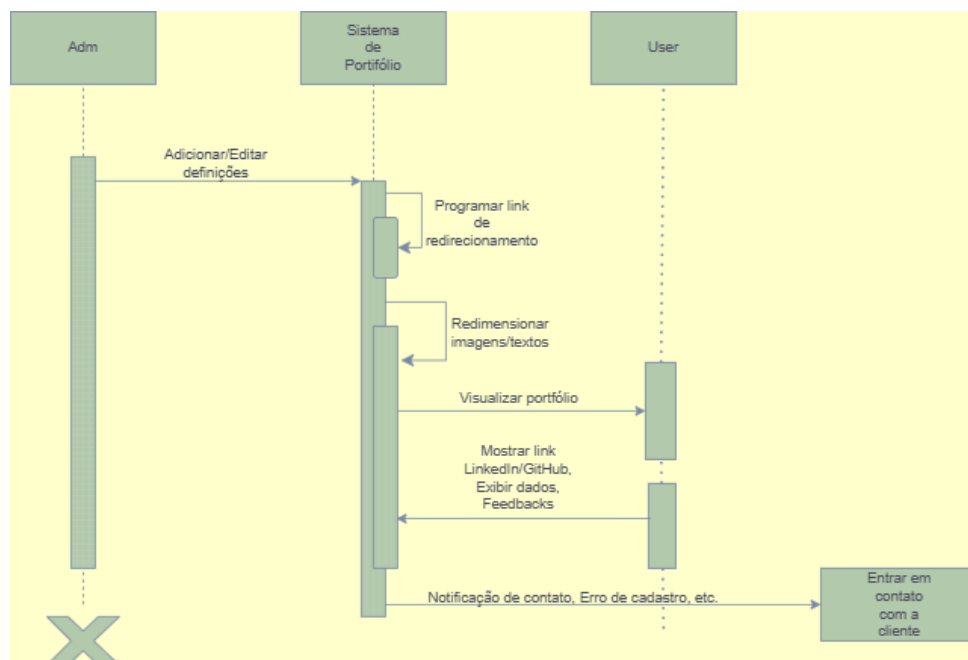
Adm

Sistema de Portifólio

User

Adicionar/Editar definições

Programar link de redirecionamento

Redimensionar imagens/textos

Visualizar portfólio

Mostrar link LinkedIn/GitHub, Exibir dados, Feedbacks

Notificação de contato, Erro de cadastro, etc.

Entrar em contato com a cliente